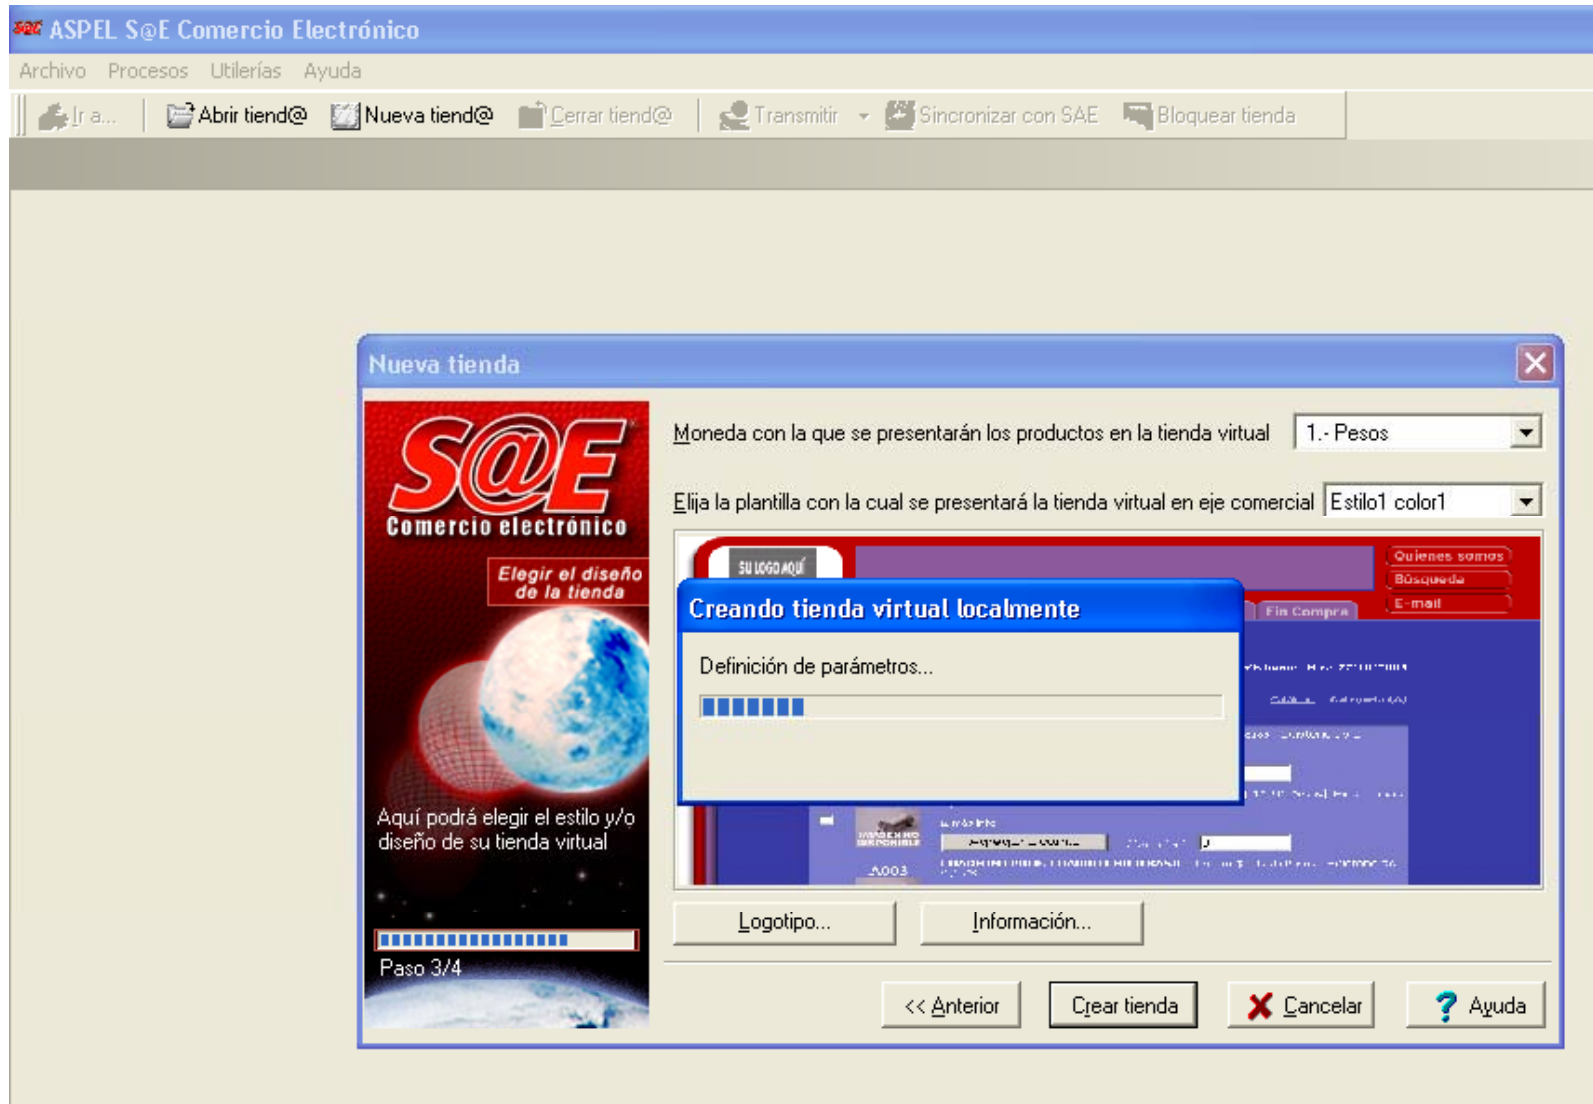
ASPEL S@E Comercio Electrónico

Archivo Procesos Utilerías Ayuda

Ir a... Abrir tiend@ Nueva tiend@ Cerrar tiend@ Transmitir Sincronizar con SAE Bloquear tienda

Nueva tienda

S@E Comercio electrónico

Elegir el diseño de la tienda

Aquí podrá elegir el estilo y/o diseño de su tienda virtual

Paso 3/4

Moneda con la que se presentarán los productos en la tienda virtual 1.- Pesos

Elija la plantilla con la cual se presentará la tienda virtual en eje comercial Estilo1 color1

SU LOGO AQUÍ

Quienes somos

Búsqueda

E-mail

Fin Compra

Creando tienda virtual localmente

Definición de parámetros...

A003

Logotipo... Información...

<< Anterior Crear tienda Cancelar Ayuda